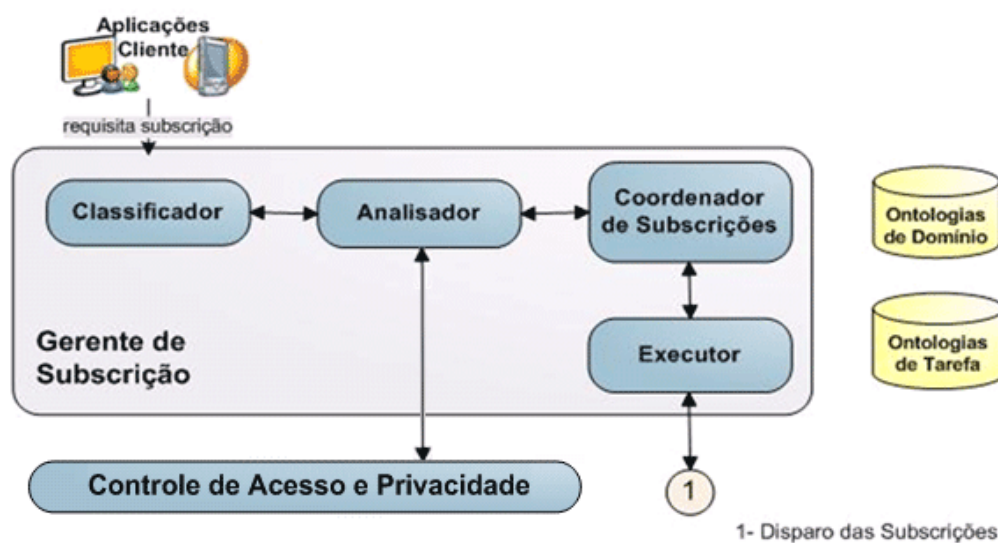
Aplicações Cliente

requisita subscrição

Classificador

Analisador

Coordenador de Subscrições

Ontologias de Domínio

Ontologias de Tarefa

Gerente de Subscrição

Executor

Controle de Acesso e Privacidade

1

1- Disparo das Subscrições